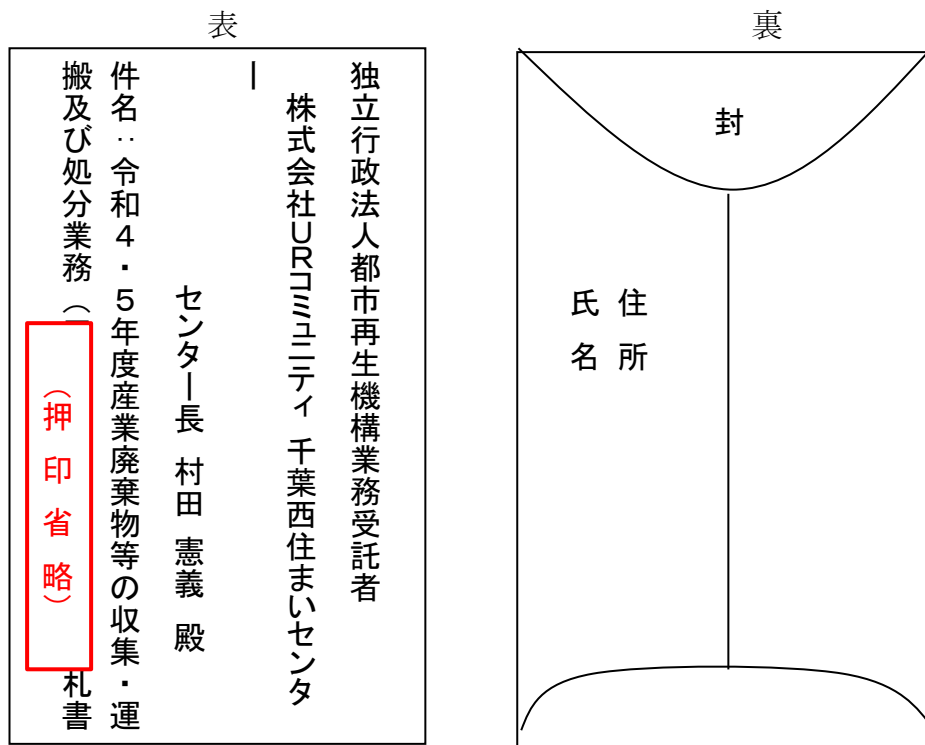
表

独立行政法人都市再生機構業務受託者

株式会社URコミュニティ 千葉西住まいセンター

センター長 村田 憲義 殿

件名:令和4・5年度産業廃棄物等の収集・運搬及び処分業務（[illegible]札書

（押印省略）

裏

封

住所

氏名